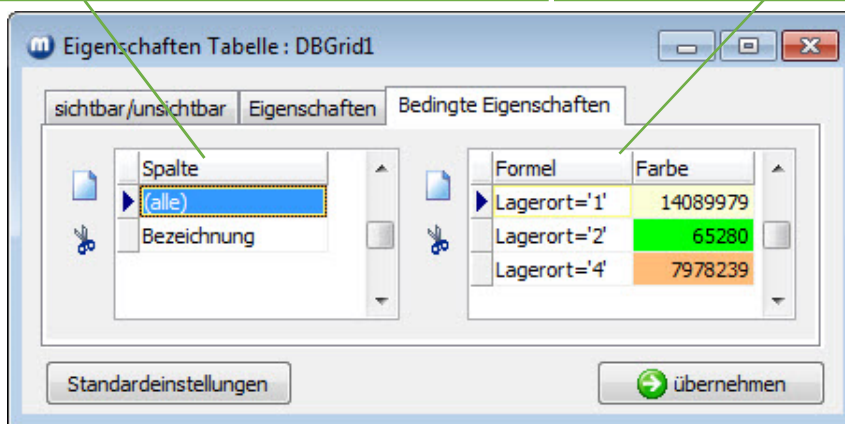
Eigenschaften Tabelle : DBGrid1

sichtbar/unsichtbar | Eigenschaften | Bedingte Eigenschaften

| Spalte |
|---|
| (alle) |
| Bezeichnung |

| Formel | Farbe |
|---|---|
| Lagerort='1' | 14089979 |
| Lagerort='2' | 65280 |
| Lagerort='4' | 7978239 |

Standardeinstellungen

übernehmen